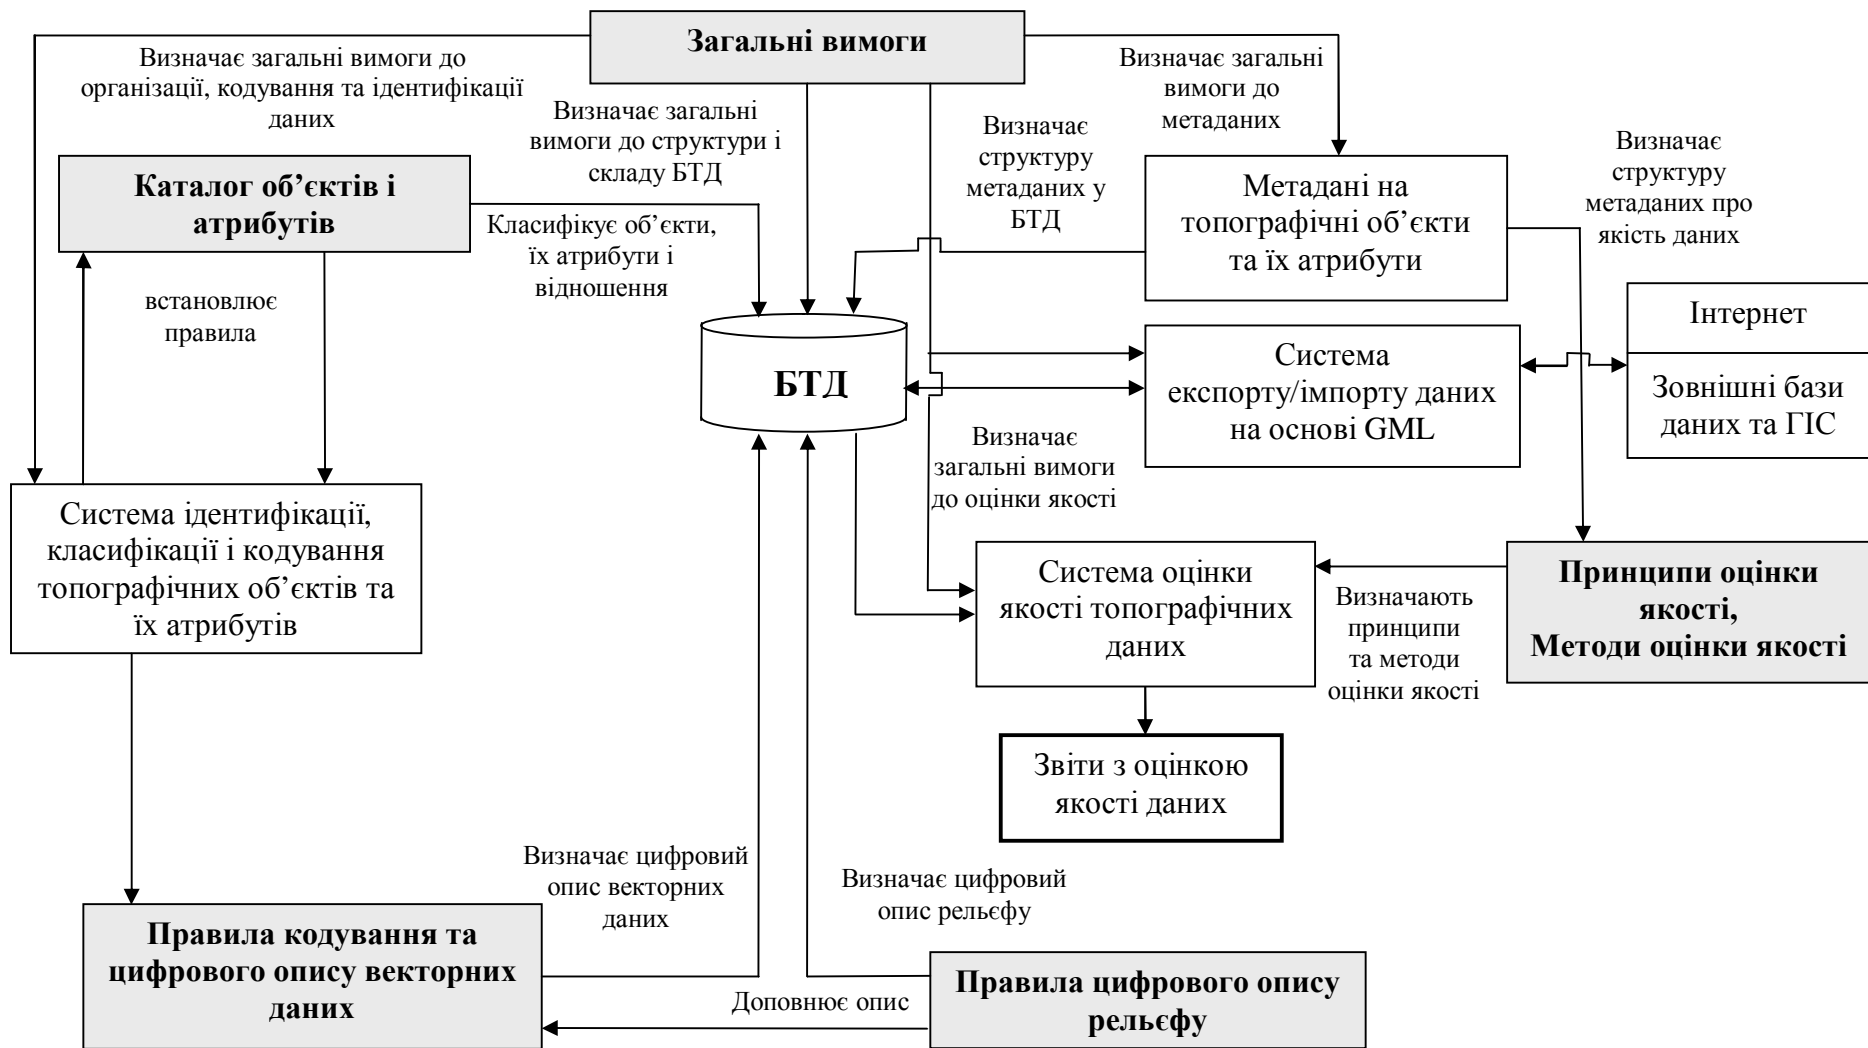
Загальні вимоги

Визначає загальні вимоги до організації, кодування та ідентифікації даних

Визначає загальні вимоги до структури і складу БТД

Визначає загальні вимоги до метаданих

Визначає структуру метаданих у БТД

Визначає структуру метаданих про якість даних

Каталог об’єктів і атрибутів

Класифікує об’єкти, їх атрибути і відношення

Метадані на топографічні об’єкти та їх атрибути

встановлює правила

БТД

Інтернет

Система експорту/імпорту даних на основі GML

Зовнішні бази даних та ГІС

Визначає загальні вимоги до оцінки якості

Система ідентифікації, класифікації і кодування топографічних об’єктів та їх атрибутів

Система оцінки якості топографічних даних

Визначають принципи та методи оцінки якості

Принципи оцінки якості, Методи оцінки якості

Звіти з оцінкою якості даних

Визначає цифровий опис векторних даних

Визначає цифровий опис рельєфу

Правила кодування та цифрового опису векторних даних

Доповнює опис

Правила цифрового опису рельєфу